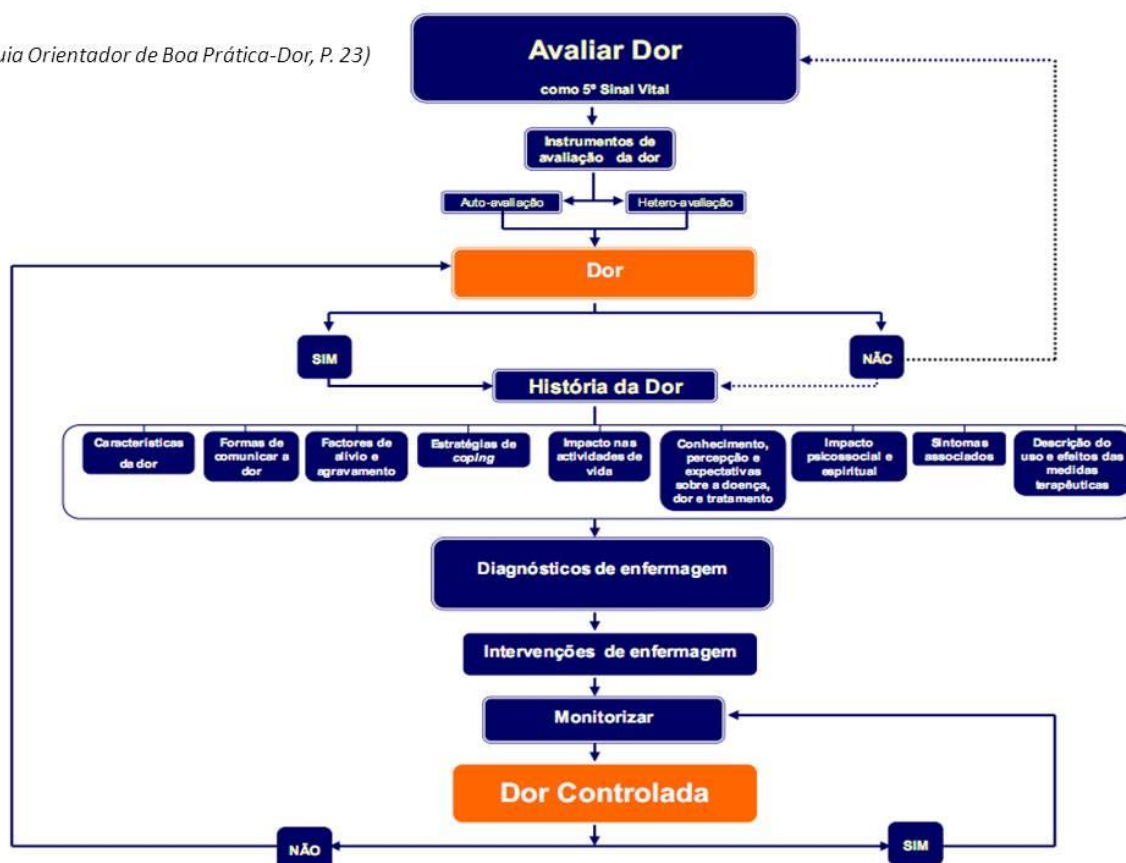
uia Orientador de Boa Prática-Dor, P. 23)

Avaliar Dor
como 5º Sinal Vital

Instrumentos de avaliação da dor

Auto-avaliação

Hetero-avaliação

Dor

SIM

NÃO

História da Dor

Características da dor

Formas de comunicar a dor

Factores de alívio e agravamento

Estratégias de *coping*

Impacto nas actividades de vida

Conhecimento, percepção e expectativas sobre a doença, dor e tratamento

Impacto psicossocial e espiritual

Sintomas associados

Descrição do uso e efeitos das medidas terapêuticas

Diagnósticos de enfermagem

Intervenções de enfermagem

Monitorizar

Dor Controlada

NÃO

SIM